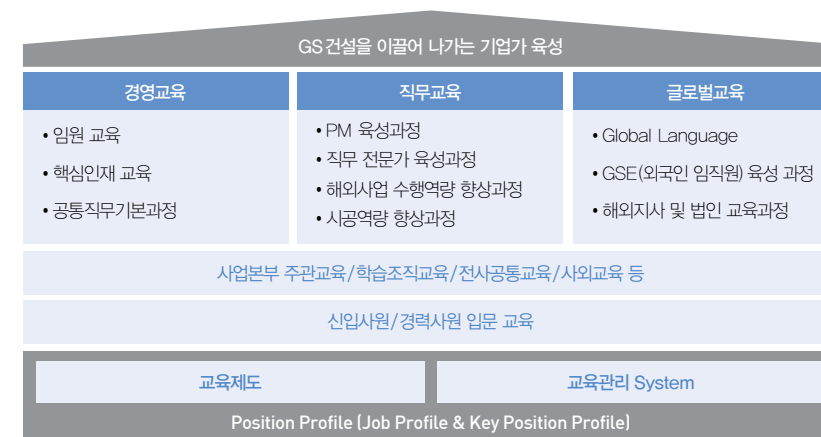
GS건설을 이끌어 나가는 기업가 육성

경영교육

• 임원 교육
• 핵심인재 교육
• 공통직무기본과정

직무교육

• PM 육성과정
• 직무 전문가 육성과정
• 해외사업 수행역량 향상과정
• 시공역량 향상과정

글로벌교육

• Global Language
• GSE(외국인 임직원) 육성 과정
• 해외지사 및 법인 교육과정

사업본부 주관교육/학습조직교육/전사공통교육/사외교육 등

신입사원/경력사원 입문 교육

교육제도

교육관리 System

Position Profile (Job Profile & Key Position Profile)